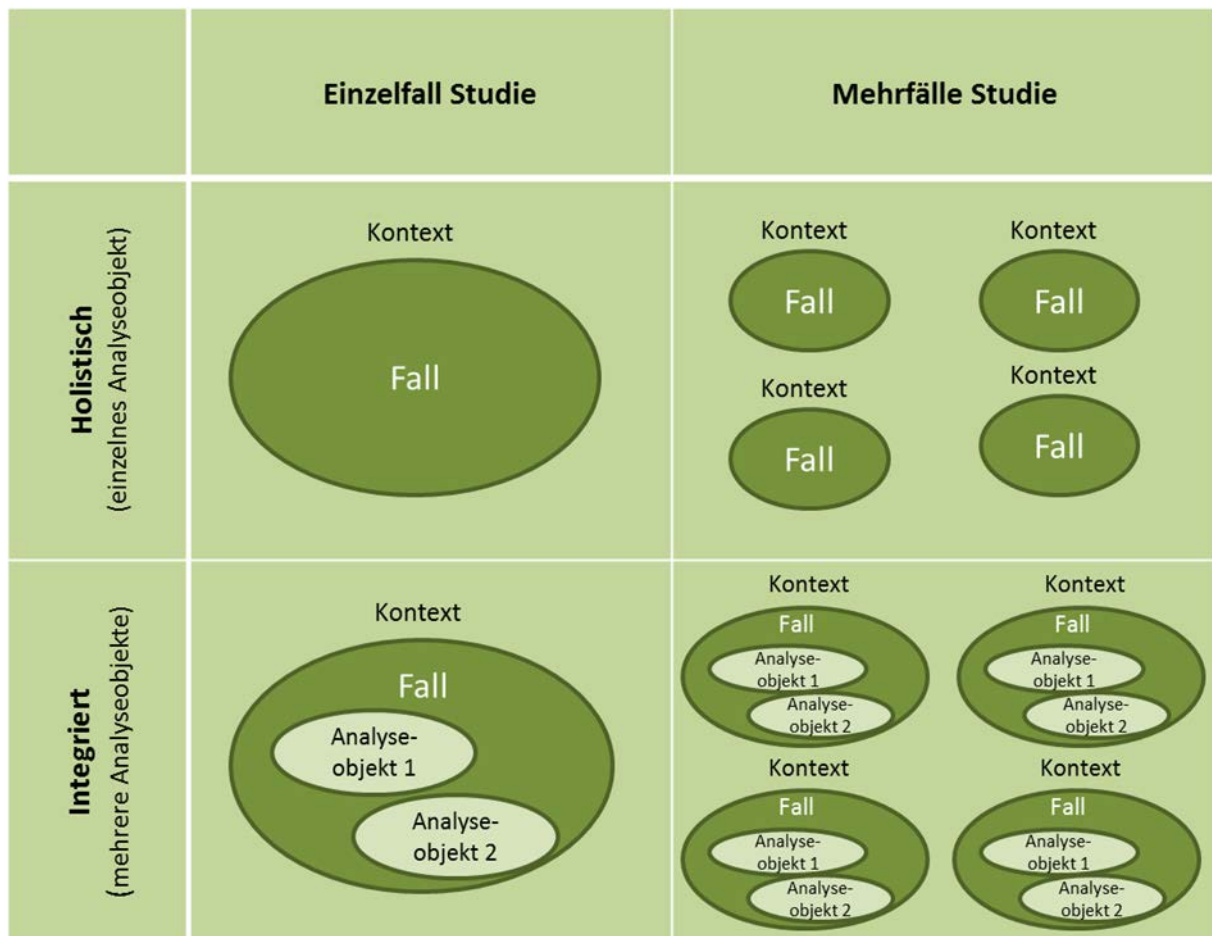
| | Einzelfall Studie | Mehrfälle Studie |
|---|---|---|
| Holistisch (einzelnes Analyseobjekt) | Kontext Fall | Kontext Fall Kontext Fall Kontext Fall Kontext Fall |
| Integriert (mehrere Analyseobjekte) | Kontext Fall Analyseobjekt 1 Analyseobjekt 2 | Kontext Fall Analyseobjekt 1 Analyseobjekt 2 Kontext Fall Analyseobjekt 1 Analyseobjekt 2 Kontext Fall Analyseobjekt 1 Analyseobjekt 2 Kontext Fall Analyseobjekt 1 Analyseobjekt 2 |